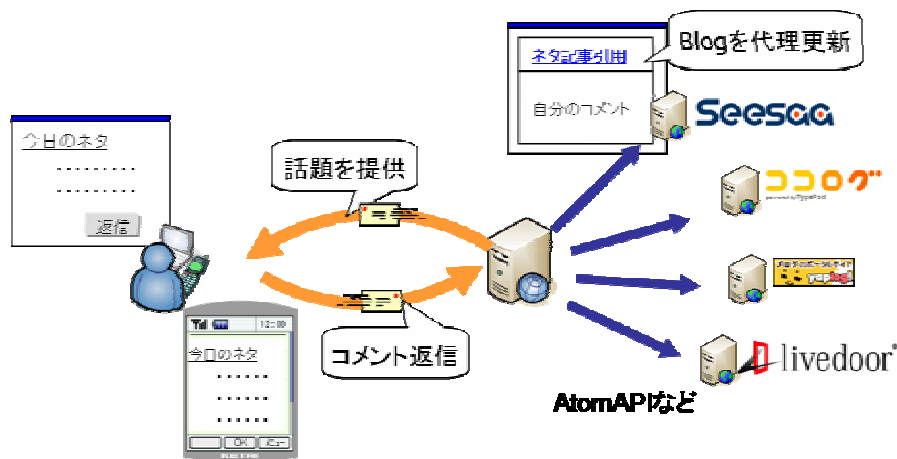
今日のネタ
・・・・・・・・・
・・・・・・・・・
返信

話題を提供

コメント返信

今日のネタ
・・・・・・
・・・・・・
・・・・・・
OK

ネタ記事引用
自分のコメント

Blogを代理更新

Seesaa

ココログ

yaplog

livedoor

AtomAPIなど